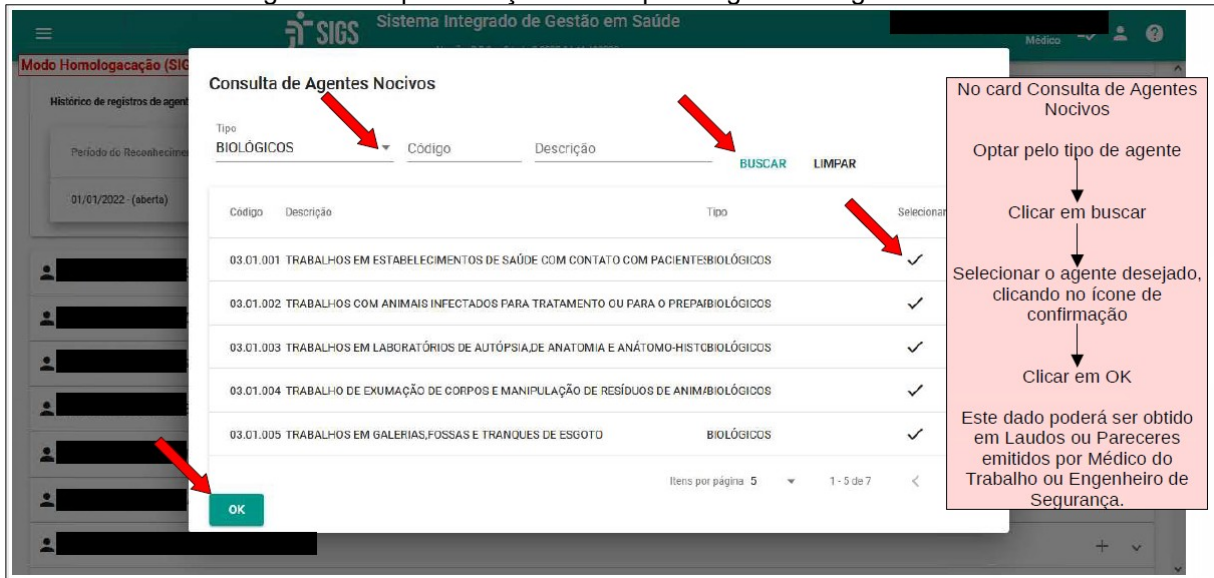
SIGS Sistema Integrado de Gestão em Saúde

Médico

Modo Homologacação (SIG

Histórico de registros de agent

Período do Reconhecimen

01/01/2022 - (aberta)

Consulta de Agentes Nocivos

Tipo
BIOLÓGICOS

Código

Descrição

BUSCAR

LIMPAR

| Código | Descrição | Tipo | Selecionar |
|---|---|---|---|
| 03.01.001 | TRABALHOS EM ESTABELECIMENTOS DE SAÚDE COM CONTATO COM PACIENTES | BIOLÓGICOS | ✓ |
| 03.01.002 | TRABALHOS COM ANIMAIS INFECTADOS PARA TRATAMENTO OU PARA O PREPAI | BIOLÓGICOS | ✓ |
| 03.01.003 | TRABALHOS EM LABORATÓRIOS DE AUTÓPSIA,DE ANATOMIA E ANÁTOMO-HISTC | BIOLÓGICOS | ✓ |
| 03.01.004 | TRABALHO DE EXUMAÇÃO DE CORPOS E MANIPULAÇÃO DE RESÍDUOS DE ANIMA | BIOLÓGICOS | ✓ |
| 03.01.005 | TRABALHOS EM GALERIAS,FOSSAS E TRANQUES DE ESGOTO | BIOLÓGICOS | ✓ |

Itens por página 5

1 - 5 de 7

OK

No card Consulta de Agentes Nocivos

Optar pelo tipo de agente

Clicar em buscar

Selecionar o agente desejado, clicando no ícone de confirmação

Clicar em OK

Este dado poderá ser obtido em Laudos ou Pareceres emitidos por Médico do Trabalho ou Engenheiro de Segurança.